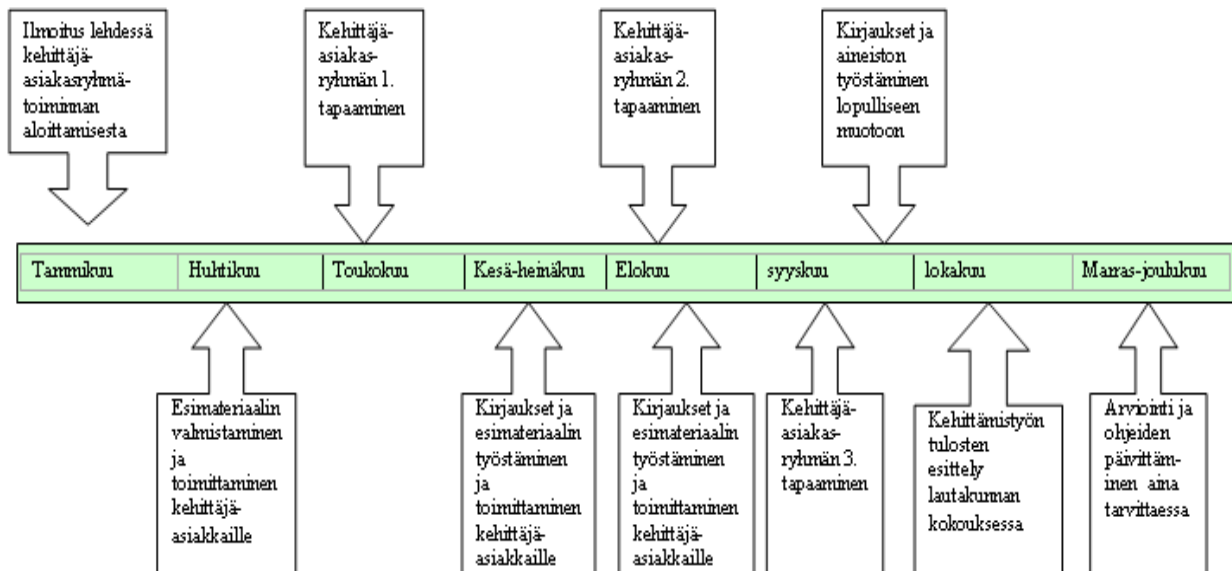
Ilmoitus lehdessä kehittäjä-asiakasryhmätoiminnan aloittamisesta

Kehittäjä-asiakasryhmän 1. tapaaminen

Kehittäjä-asiakasryhmän 2. tapaaminen

Kirjaukset ja aineiston työstäminen lopulliseen muotoon

| Tammikuu | Huhtikuu | Toukokuu | Kesä-heinäkuu | Elokuu | syyskuu | lokakuu | Marras-joulukuu |
|---|---|---|---|---|---|---|---|

Esimateriaalin valmistaminen ja toimittaminen kehittäjä-asiakkaille

Kirjaukset ja esimateriaalin työstäminen ja toimittaminen kehittäjä-asiakkaille

Kirjaukset ja esimateriaalin työstäminen ja toimittaminen kehittäjä-asiakkaille

Kehittäjä-asiakasryhmän 3. tapaaminen

Kehittämistyön tulosten esittely lautakunnan kokouksessa

Arviointi ja ohjeiden päivittäminen aina tarvittaessa